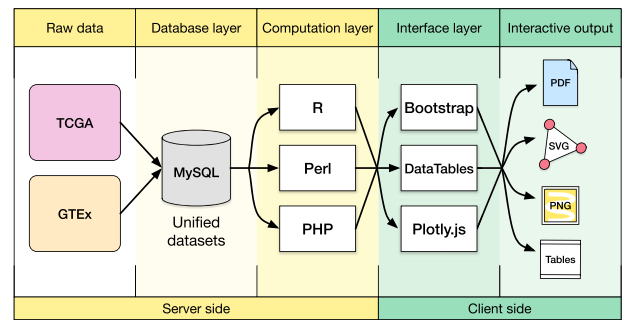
Raw data

Database layer

Computation layer

Interface layer

Interactive output

TCGA

GTEx

MySQL

Unified datasets

R

Perl

PHP

Bootstrap

DataTables

Plotly.js

PDF

SVG

PNG

Tables

Server side

Client side